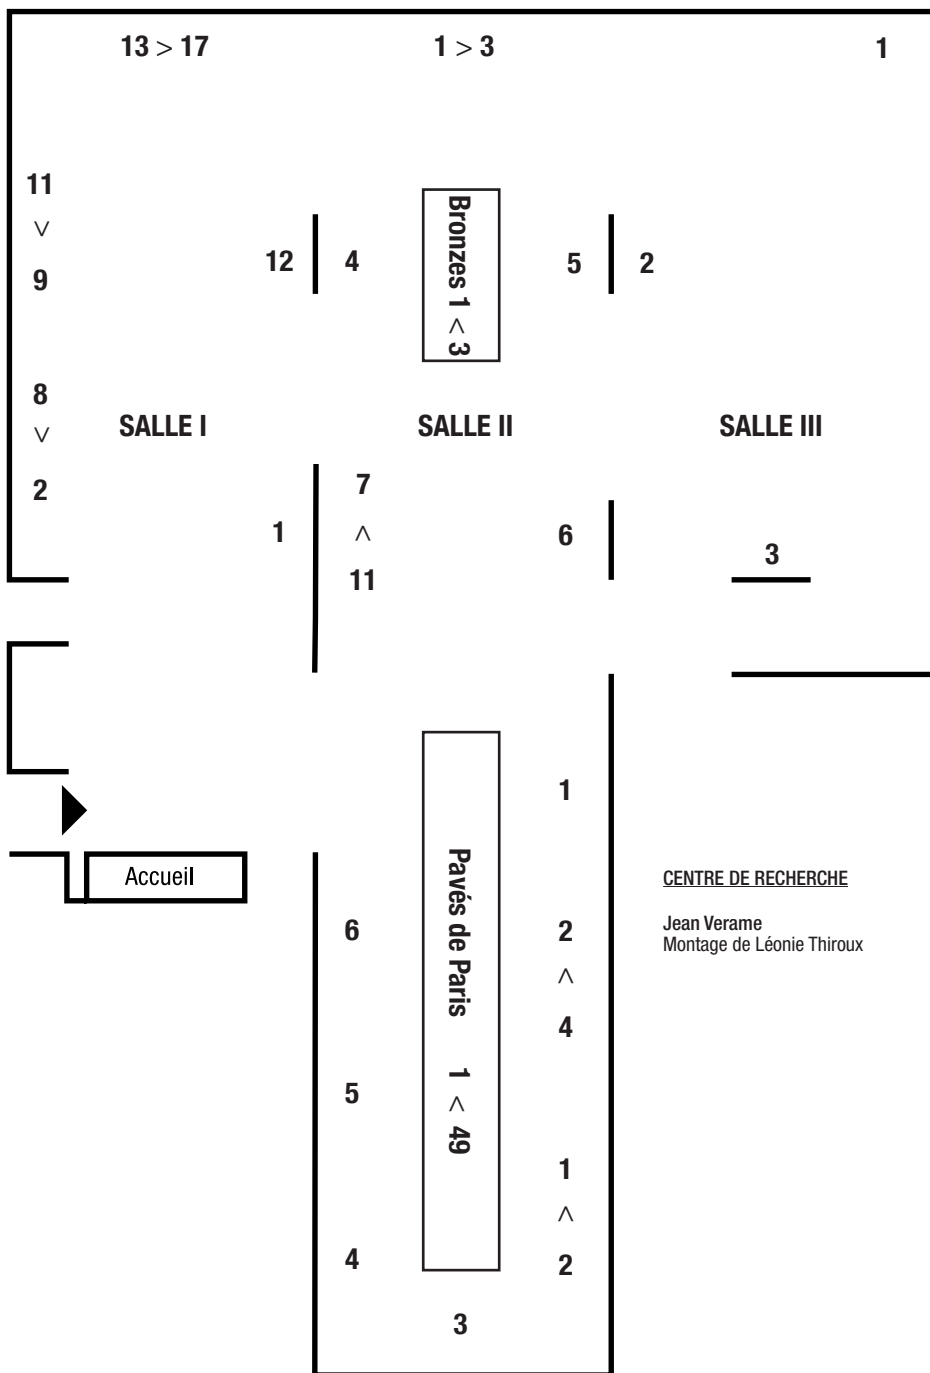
13 > 17

1 > 3

1

11
∨
9

12

4

Bronzes 1 < 3

5

2

8
∨
2

SALLE I

SALLE II

SALLE III

1

7
∧
11

6

3

1

Accueil

6

Pavés de Paris 1 < 49

2
∧
4

5

1
∧
2

4

3

CENTRE DE RECHERCHE

Jean Verame
Montage de Léonie Thiroux